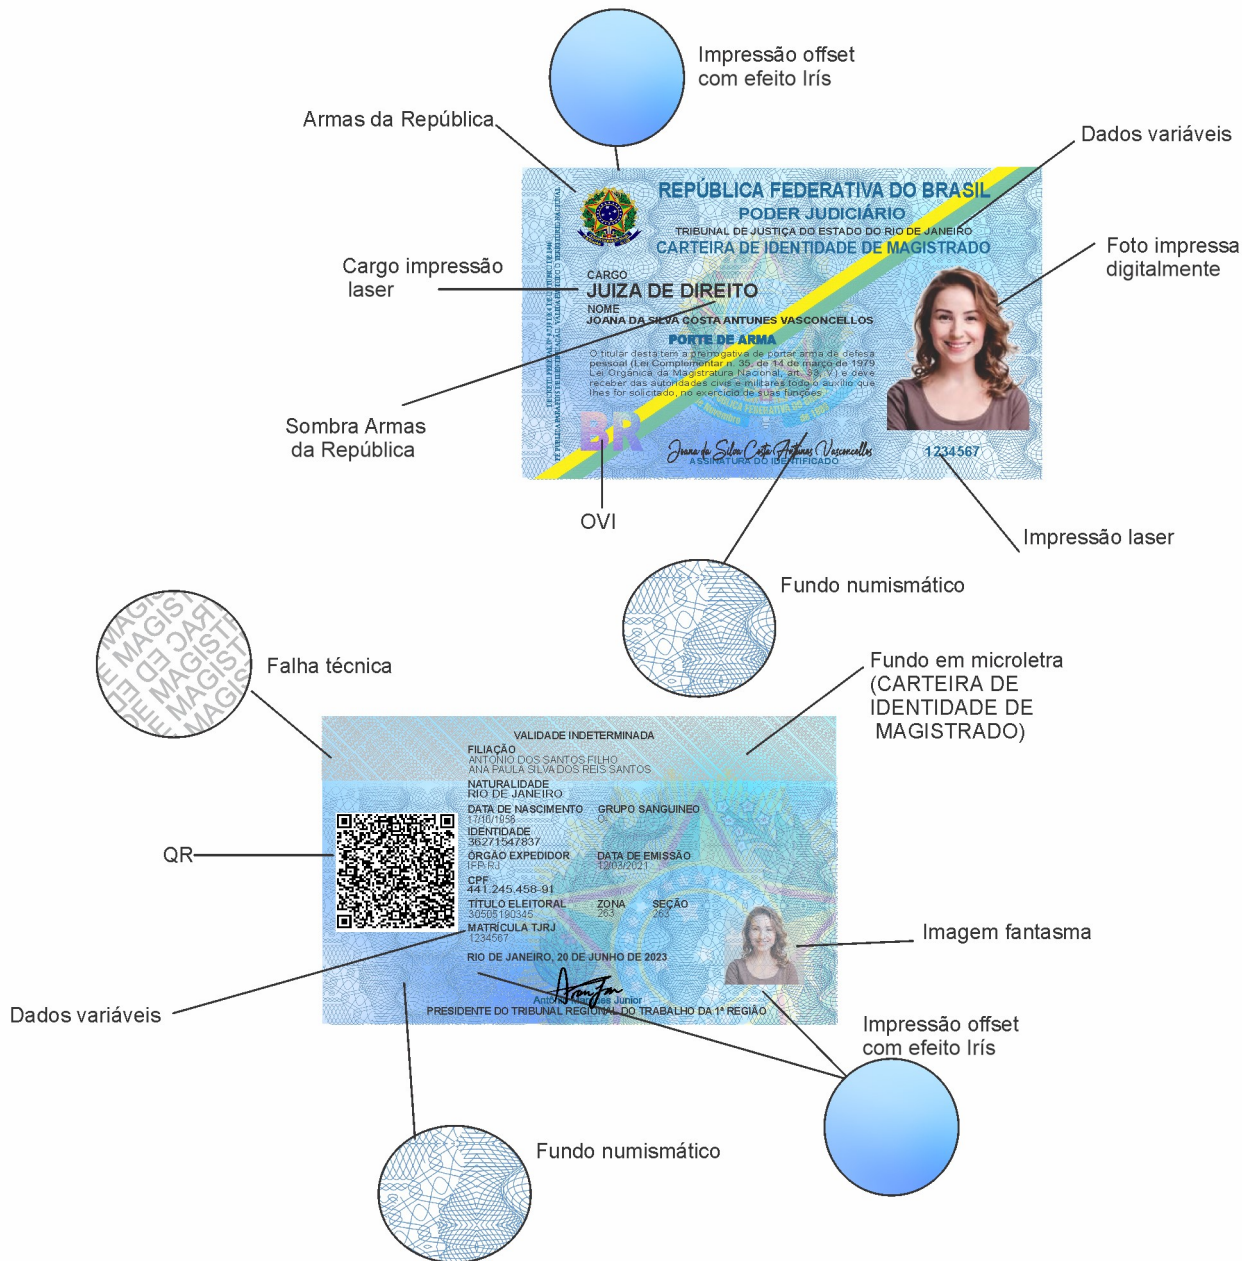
Impressão offset com efeito Irís

Armas da República

Dados variáveis

REPÚBLICA FEDERATIVA DO BRASIL
PODER JUDICIÁRIO
TRIBUNAL DE JUSTIÇA DO ESTADO DO RIO DE JANEIRO
CARTEIRA DE IDENTIDADE DE MAGISTRADO

Foto impressa digitalmente

Cargo impressão laser

CARGO
JUIZA DE DIREITO
NOME
JOANA DA SILVA COSTA ANTUNES VASCONCELLOS

PORTE DE ARMA
O titular desta tem a prerrogativa de portar arma de defesa pessoal (Lei Complementar nº 35, de 14 de março de 1979 Lei Orgânica da Magistratura Nacional, art. 33, V) e deve receber das autoridades civis e militares todo o auxílio que lhes for solicitado, no exercício de suas funções.

Sombra Armas da República

BR

Joana da Silva Costa Antunes Vasconcellos
ASSINATURA DO IDENTIFICADO

1234567

OVI

Impressão laser

Fundo numismático

MAGIST CAR DE MAGIST DE MAGIS

Falha técnica

Fundo em microletra (CARTEIRA DE IDENTIDADE DE MAGISTRADO)

VALIDADE INDETERMINADA
FILIAÇÃO
ANTONIO DOS SANTOS FILHO
ANA PAULA SILVA DOS REIS SANTOS
NATURALIDADE
RIO DE JANEIRO
DATA DE NASCIMENTO 17/10/1958
GRUPO SANGUINEO O-
IDENTIDADE
36271547837
ÓRGÃO EXPEDIDOR IFP-RJ
DATA DE EMISSÃO 12/03/2021
CPF
441.245.458-91
TÍTULO ELEITORAL 30505180345
ZONA 263
SEÇÃO 263
MATRÍCULA TJRJ
1234567
RIO DE JANEIRO, 20 DE JUNHO DE 2023
Antonio Marques Junior
PRESIDENTE DO TRIBUNAL REGIONAL DO TRABALHO DA 1ª REGIÃO

QR

Imagem fantasma

Dados variáveis

Impressão offset com efeito Irís

Fundo numismático